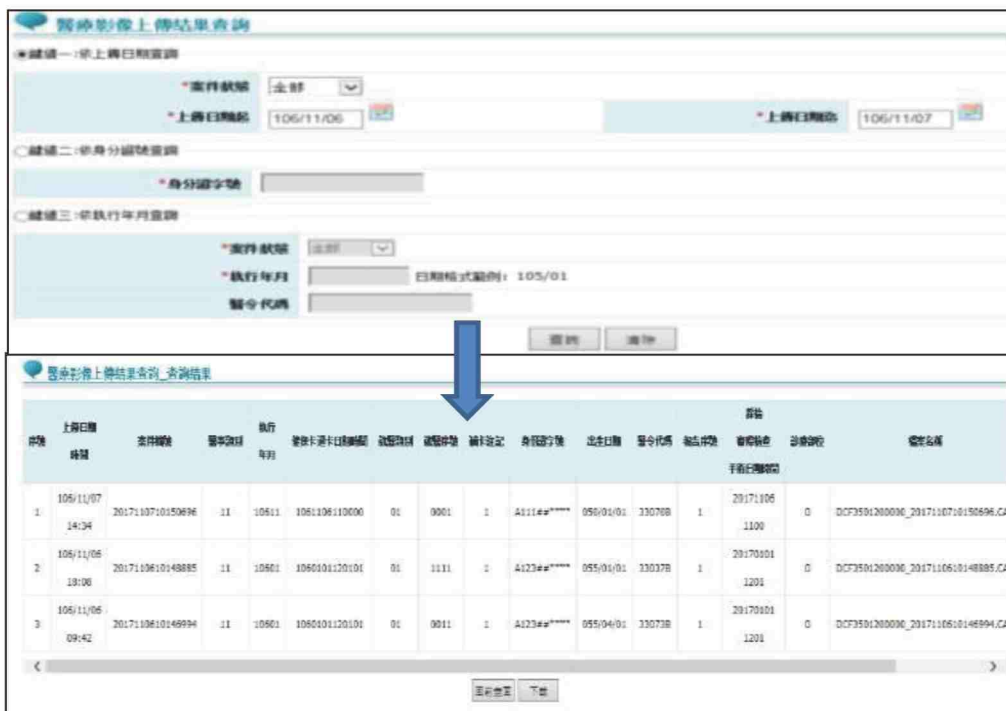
醫療影像上傳結果查詢

◉條件一:依上傳日期查詢

*案件狀態 全部

*上傳日期起 106/11/06

*上傳日期迄 106/11/07

○條件二:依身分證號查詢

*身分證字號

○條件三:依執行年月查詢

*案件狀態 全部

*執行年月 日期格式範例: 105/01

醫令代碼

查詢 清除

醫療影像上傳結果查詢_查詢結果

| 序號 | 上傳日期 時間 | 案件編號 | 醫事類別 | 執行年月 | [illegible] | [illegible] | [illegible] | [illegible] | 身分證字號 | 出生日期 | 醫令代碼 | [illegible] | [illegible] | 診療部位 | 檔案名稱 |
|---|---|---|---|---|---|---|---|---|---|---|---|---|---|---|---|
| 1 | 106/11/07 14:34 | 20171107101506696 | 11 | 10611 | 1061106110000 | 01 | 0001 | 1 | A111##**** | 050/01/01 | 33076B | 1 | 20171106 1100 | 0 | DCF3501200000_20171107101506696,CA |
| 2 | 106/11/06 18:06 | 20171106101488885 | 11 | 10601 | 1060101120101 | 01 | 1111 | 1 | A123##**** | 055/01/01 | 33037B | 1 | 20170101 1201 | 0 | DCF3501200000_20171106101488885,CA |
| 3 | 106/11/06 09:42 | 20171106101469994 | 11 | 10601 | 1060101120101 | 01 | 0011 | 1 | A123##**** | 055/04/01 | 33073B | 1 | 20170101 1201 | 0 | DCF3501200000_20171106101469994,CA |

回前查頁 下載